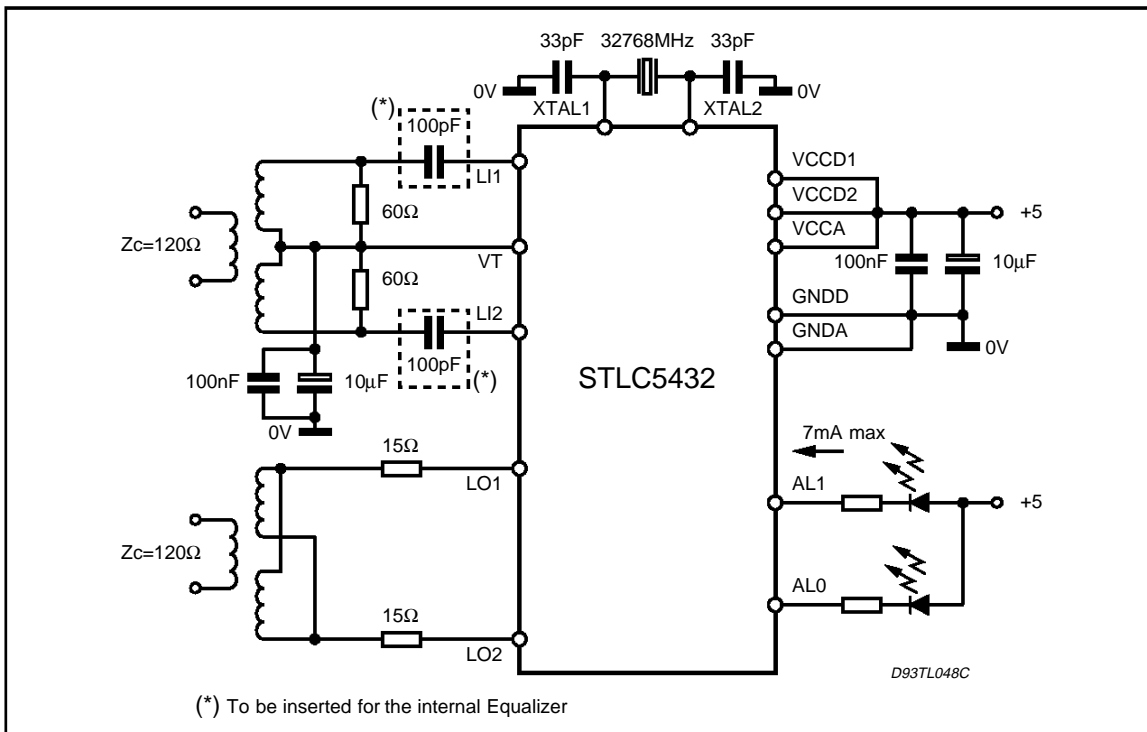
33pF 32768MHz 33pF
0V
XTAL1
XTAL2
0V
(*)
100pF
LI1
VCCD1
VCCD2
+5
60Ω
VCCA
Zc=120Ω
VT
100nF
10µF
60Ω
GNDD
LI2
GNDA
0V
100nF
10µF
100pF
(*)
STLC5432
0V
7mA max
15Ω
LO1
AL1
+5
Zc=120Ω
AL0
15Ω
LO2
D93TL048C
(*) To be inserted for the internal Equalizer